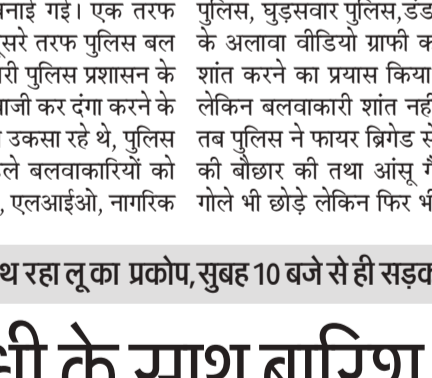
नाई गई। एक तरफ सरे तरफ पुलिस बल री पुलिस प्रशासन के बाजी कर दंगा करने के उकसा रहे थे, पुलिस ले बलवाकारियों को , एलआईओ, नागरिक

पुलिस, घुड़सवार पुलिस,डंड के अलावा वीडियो ग्राफी क शांत करने का प्रयास किया लेकिन बलवाकारी शांत नहीं तब पुलिस ने फायर ब्रिगेड से की बौछार की तथा आंसू गै गोले भी छोड़े लेकिन फिर भ

थ रहा लू का प्रकोप, सुबह 10 बजे से ही सड़क

भी के साथ बारिश